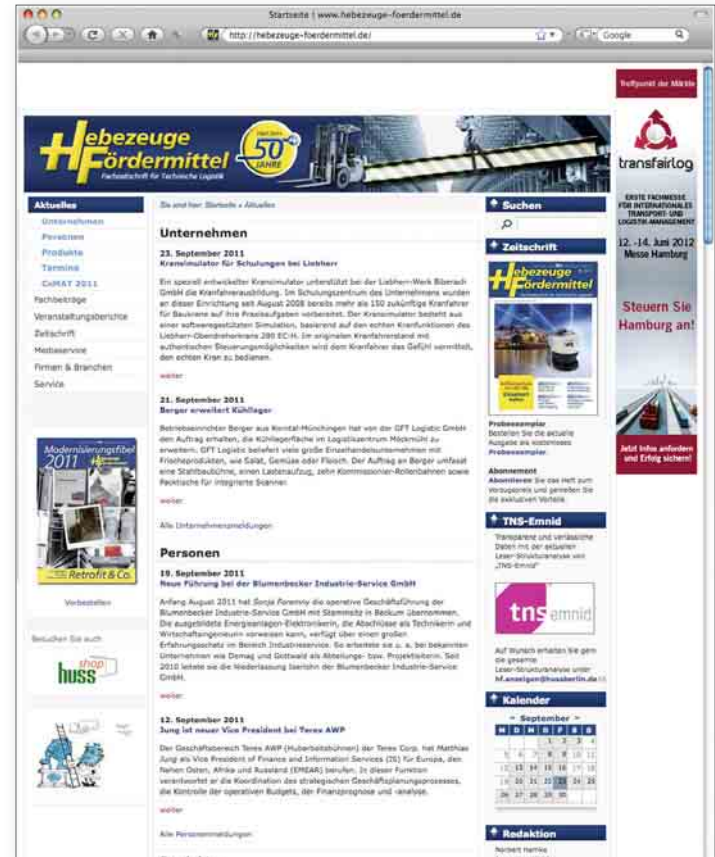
Startseite | www.hebezeuge-foerdermittel.de

http://hebezeuge-foerdermittel.de/

Google

Treffpunkt der Märkte

Hebezeuge Fördermittel

Fachzeitschrift für Technische Logistik

50 JAHRE

Aktuelles
Unternehmen
Personen
Produkte
Termine
CeMAT 2011
Fachbeiträge
Veranstaltungsberichte
Zeitschrift
Messeservice
Firmen & Branchen
Service

Sie sind hier: Startseite » Aktuelles

Unternehmen

23. September 2011
Kransimulator für Schulungen bei Liebherr

Ein speziell entwickelter Kransimulator unterstützt bei der Liebherr-Werk Biberach GmbH die Kranfahrerausbildung. Im Schulungszentrum des Unternehmens wurden an dieser Einrichtung seit August 2008 bereits mehr als 150 zukünftige Kranfahrer für Baukrane auf ihre Praxisaufgaben vorbereitet. Der Kransimulator basiert auf einer softwaregestützten Simulation, basierend auf den echten Kranfunktionen des Liebherr-Obendreherkrans 280 EC-H. Im originalen Kranfahrerstand mit authentischen Steuerungsmöglichkeiten wird dem Kranfahrer das Gefühl vermittelt, den echten Kran zu bedienen.

weiter

21. September 2011
Berger erweitert Kühllager

Betreibeeinrichter Berger aus Kirchheim-München hat von der GFT Logistic GmbH den Auftrag erhalten, die Kühllagerfläche im Logistikzentrum Möckmühl zu erweitern. GFT Logistic beliefert viele große Einzelhandelsunternehmen mit Frischeprodukten, wie Salat, Gemüse oder Fleisch. Der Auftrag an Berger umfasst eine Stahlbaubühne, einen Lastenaufzug, zehn Kommissionier-Rollenbahnen sowie Packtische für integrierte Scanner.

weiter

Alle Unternehmensmeldungen

Personen

19. September 2011
Neue Führung bei der Blumenbecker Industrie-Service GmbH

Anfang August 2011 hat Sonja Foremny die operative Geschäftsführung der Blumenbecker Industrie-Service GmbH mit Stammsitz in Beckum übernommen. Die ausgebildete Energieanlagen-Elektronikerin, die Abschlüsse als Technikerin und Wirtschaftsingenieurin vorweisen kann, verfügt über einen großen Erfahrungsschatz im Bereich Industrieservice. So arbeitete sie u. a. bei bekannten Unternehmen wie Demag und Gottwald als Abteilungs- bzw. Projektleiterin. Seit 2010 leitete sie die Niederlassung Iserlohn der Blumenbecker Industrie-Service GmbH.

weiter

12. September 2011
Jung ist neuer Vice President bei Terex AWP

Der Geschäftsbereich Terex AWP (Hubarbeitsbühnen) der Terex Corp. hat Matthias Jung als Vice President of Finance and Information Services (IS) für Europa, den Nahen Osten, Afrika und Russland (EMEAR) berufen. In dieser Funktion verantwortet er die Koordination des strategischen Geschäftsplanungsprozesses, die Kontrolle der operativen Budgets, der Finanzprognose und -analyse.

weiter

Alle Personenmeldungen

Modernisierungsfibel 2011
Retrofit & Co.

Vorbestellen

Besuchen Sie auch

shop huss

Suchen

Zeitschrift

Hebezeuge Fördermittel

Probeexemplar
Bestellen Sie die aktuelle Ausgabe als kostenloses Probeexemplar.

Abonnement
Abonnieren Sie das Heft zum Vorzugspreis und genießen Sie die exklusiven Vorteile.

TNS-Emnid

"Transparent und verlässliche Daten mit der aktuellen Leser-Strukturanalyse von TNS-Emnid"

tns emnid

Auf Wunsch erhalten Sie gern die gesamte Leser-Strukturanalyse unter: hf.anzeigen@hussberlin.de

Kalender

« September »

| M | D | M | D | F | S | S |
|---|---|---|---|---|---|---|
| | | | 1 | 2 | 3 | 4 |
| 5 | 6 | 7 | 8 | 9 | 10 | 11 |
| 12 | 13 | 14 | 15 | 16 | 17 | 18 |
| 19 | 20 | 21 | 22 | 23 | 24 | 25 |
| 26 | 27 | 28 | 29 | 30 | | |

Redaktion

Norbert Hamke

transfairlog

ERSTE FACHMESSE FÜR INTERNATIONALES TRANSPORT- UND LOGISTIK-MANAGEMENT

12.–14. Juni 2012
Messe Hamburg

Steuern Sie Hamburg an!

Jetzt Infos anfordern und Erfolg sichern!